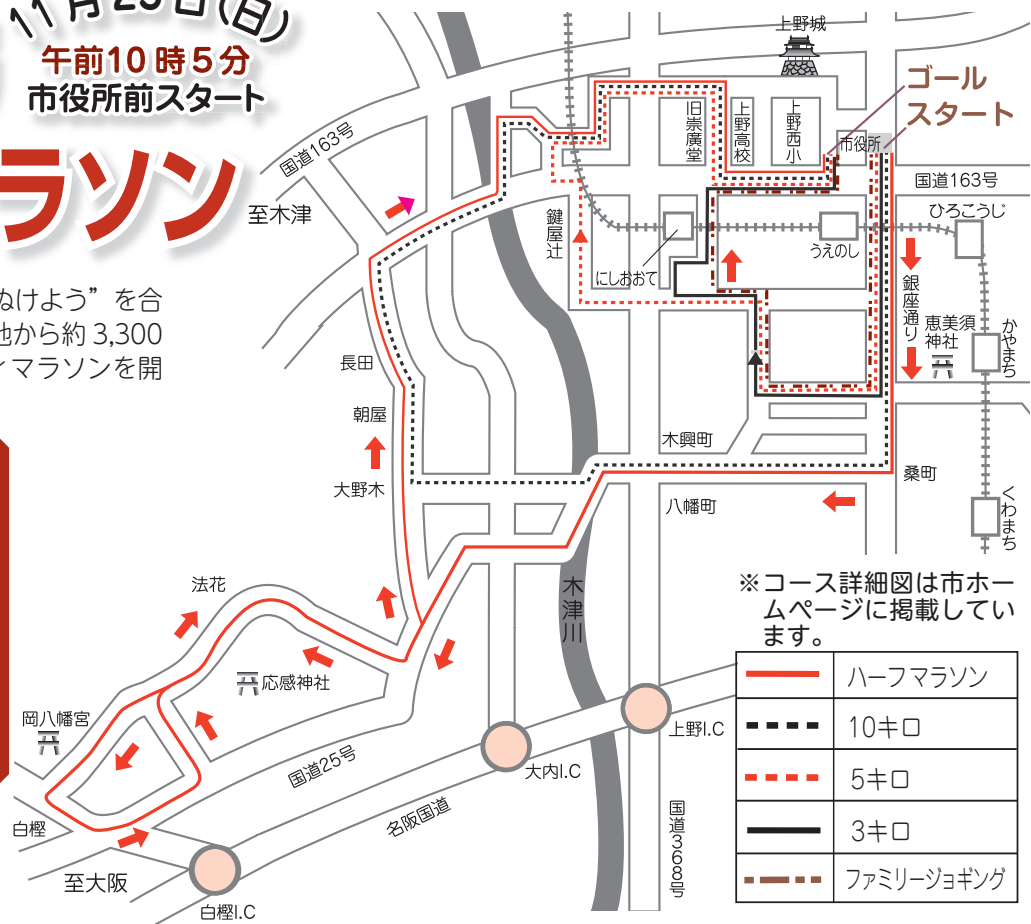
11月23日(日)
午前10時5分
市役所前スタート

マラソン

ぬけよう”を合
地から約 3,300
マラソンを開

上野城
ゴール
スタート
旧崇廣堂
上野高校
上野西小
市役所
国道163号
国道163号
至木津
鍵屋辻
にしおおて
うえのし
ひろこうじ
銀座通り
恵美須神社
かやまち
長田
朝屋
大野木
木興町
桑町
八幡町
くわまち
法花
応感神社
岡八幡宮
木津川
国道25号
大内I.C
上野I.C
名阪国道
白樫
至大阪
白樫I.C
国道368号

※コース詳細図は市ホームページに掲載しています。

| | |
|---|---|
| | ハーフマラソン |
| | 10キロ |
| | 5キロ |
| | 3キロ |
| | ファミリージョギング |